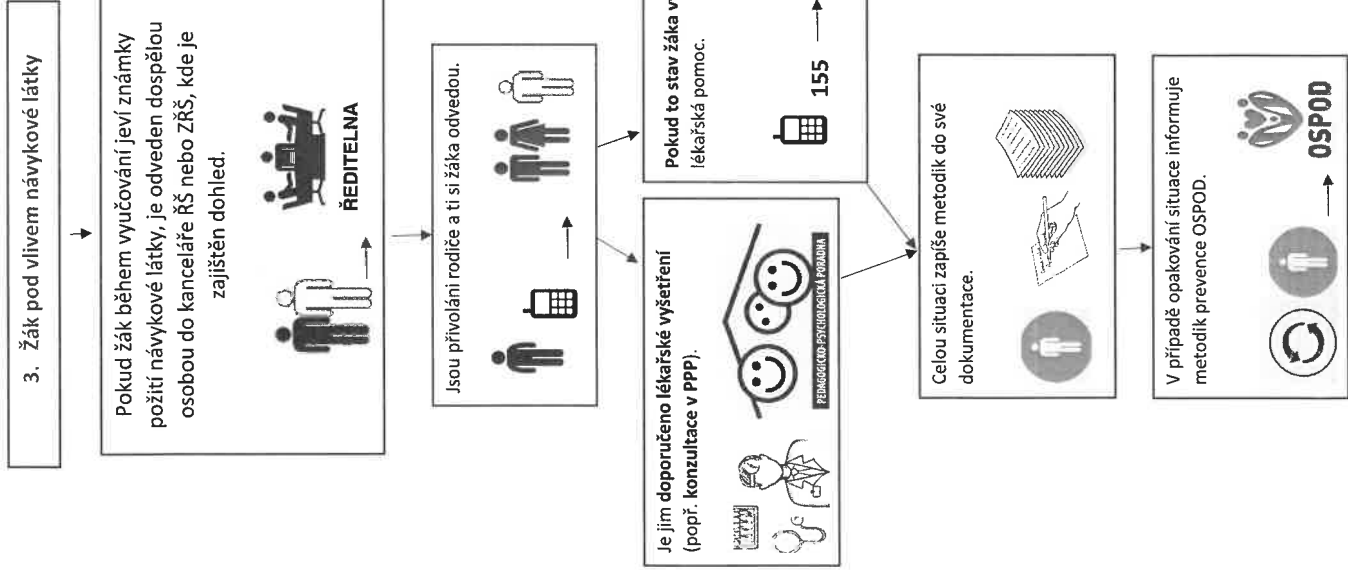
3. Žák pod vlivem návykové látky

Pokud žák během vyučování jeví známky požití návykové látky, je odveden dospělou osobou do kanceláře ŘŠ nebo ZŘŠ, kde je zajištěn dohled.

ŘEDITELNA

Jsou přivoláni rodiče a ti si žáka odvedou.

Pokud to stav žáka v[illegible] lékařská pomoc.

155

Je jim doporučeno lékařské vyšetření (popř. konzultace v PPP).

PEDAGOGICKO-PSYCHOLOGICKÁ PORADNA

Celou situaci zapíše metodik do své dokumentace.

V případě opakování situace informuje metodik prevence OSPOD.

OSPOD